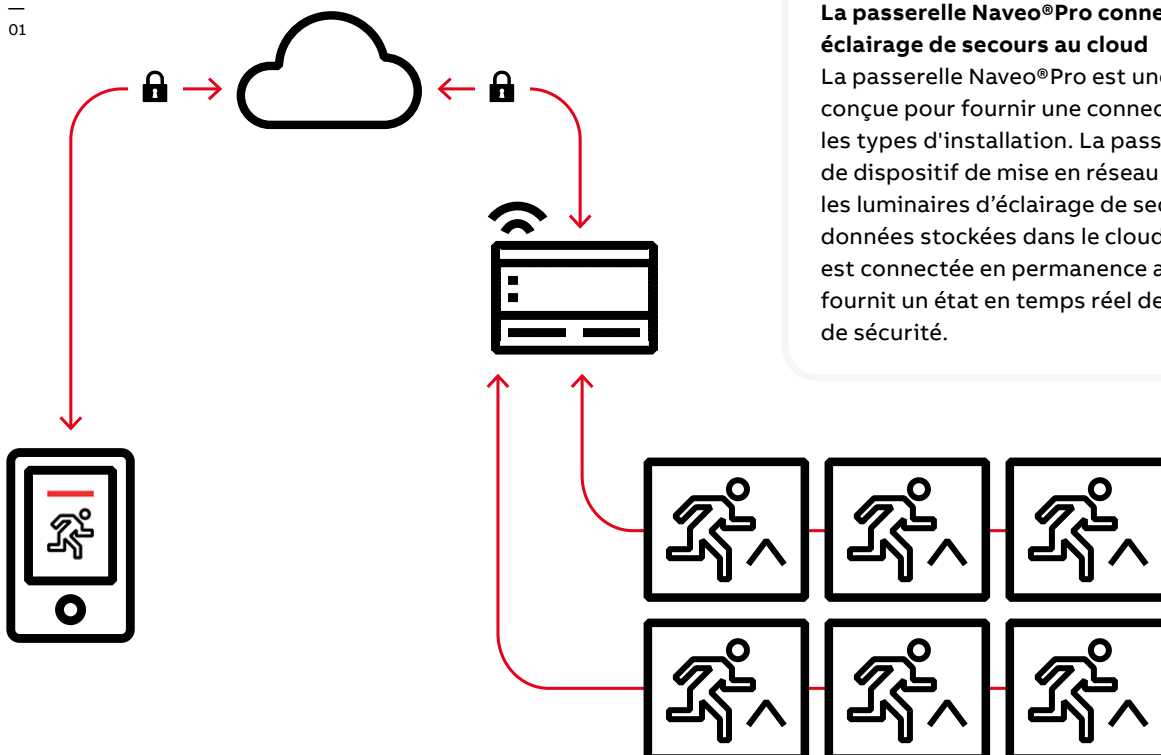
—
01

La passerelle Naveo®Pro conne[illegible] éclairage de secours au cloud
La passerelle Naveo®Pro est une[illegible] conçue pour fournir une connec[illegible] les types d'installation. La pass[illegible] de dispositif de mise en réseau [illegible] les luminaires d'éclairage de sec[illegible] données stockées dans le cloud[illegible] est connectée en permanence a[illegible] fournit un état en temps réel de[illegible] de sécurité.